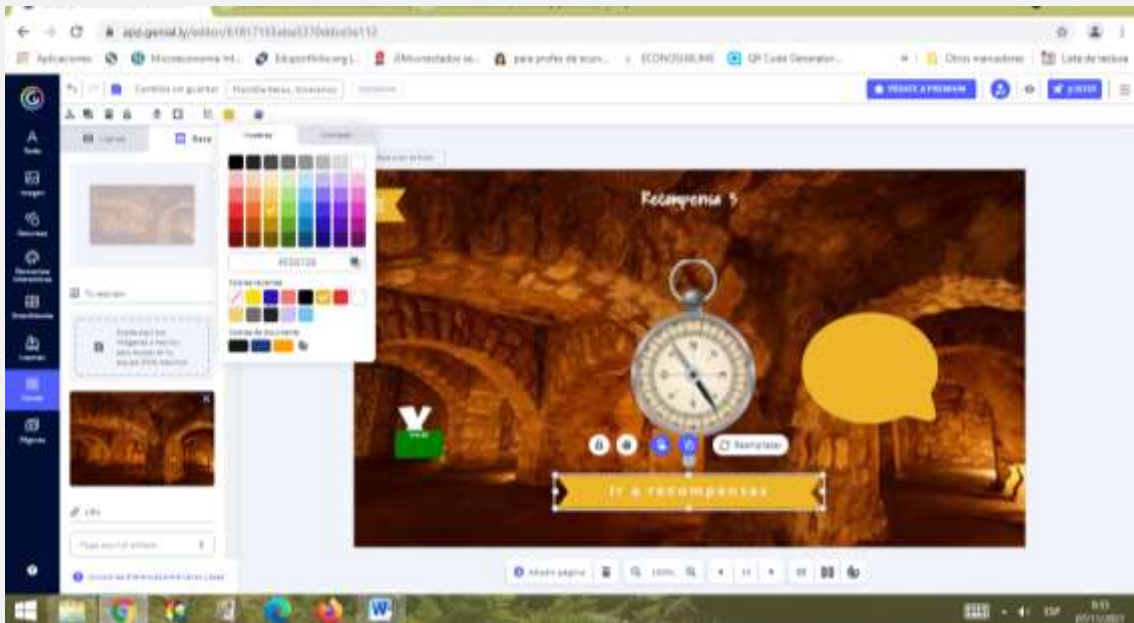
app.genial.ly/editor/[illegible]

Aplicaciones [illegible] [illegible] Edupunto.org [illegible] para profes de econ... ECONOSUBLIME QR Code Generator... Otros marcadores Lista de lectura

Cambios sin guardar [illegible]

PÁSATE A PREMIUM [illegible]

A Texto
Imagen
Recursos
Elementos interactivos
Inteligentes
Insertar
Fondo
Páginas

Fondos

Tu selección

Arrastra aquí tus imágenes o haz clic para buscar en tu equipo (PNG máximo)

Link

Colores recientes

Colores de documento

Recompensa 3

Ir a recompensas

Reemplazar

Añadir página 100%

ESP